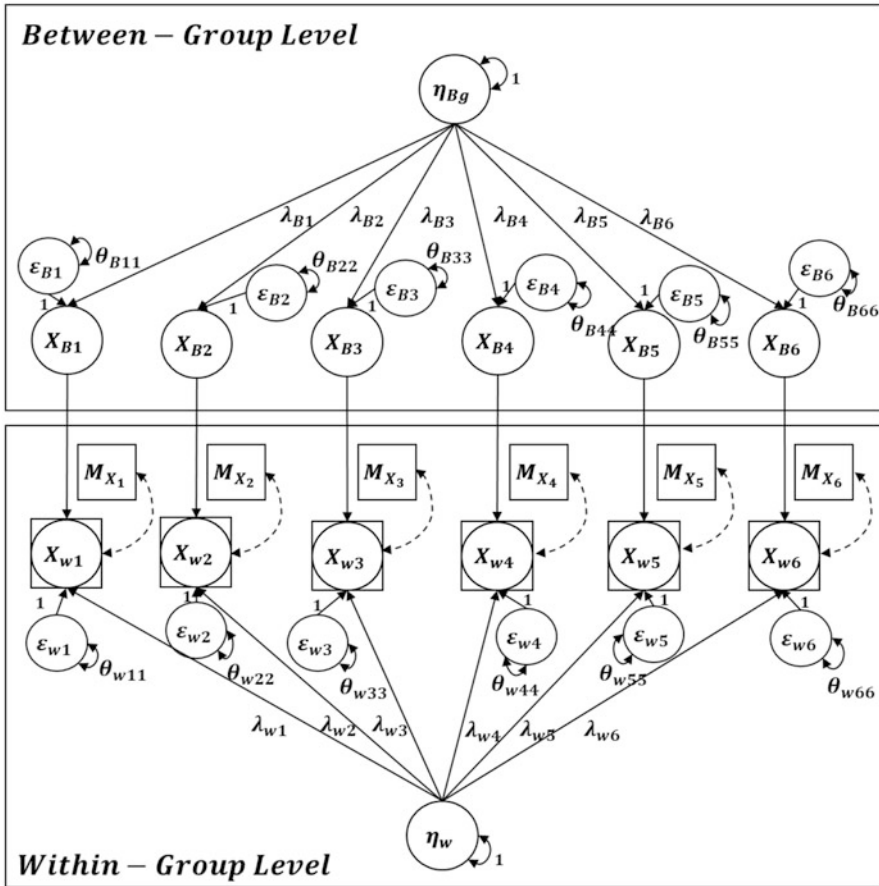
$Between - Group\ Level$

$\eta_{Bg}$ 1

$\lambda_{B1}$ $\lambda_{B2}$ $\lambda_{B3}$ $\lambda_{B4}$ $\lambda_{B5}$ $\lambda_{B6}$

$\varepsilon_{B1}$ $\theta_{B11}$ 1
$\varepsilon_{B2}$ $\theta_{B22}$ 1
$\varepsilon_{B3}$ $\theta_{B33}$ 1
$\varepsilon_{B4}$ $\theta_{B44}$ 1
$\varepsilon_{B5}$ $\theta_{B55}$ 1
$\varepsilon_{B6}$ $\theta_{B66}$ 1

$X_{B1}$ $X_{B2}$ $X_{B3}$ $X_{B4}$ $X_{B5}$ $X_{B6}$

$M_{X_1}$ $M_{X_2}$ $M_{X_3}$ $M_{X_4}$ $M_{X_5}$ $M_{X_6}$

$X_{w1}$ $X_{w2}$ $X_{w3}$ $X_{w4}$ $X_{w5}$ $X_{w6}$

1 $\varepsilon_{w1}$ $\theta_{w11}$
1 $\varepsilon_{w2}$ $\theta_{w22}$
1 $\varepsilon_{w3}$ $\theta_{w33}$
1 $\varepsilon_{w4}$ $\theta_{w44}$
1 $\varepsilon_{w5}$ $\theta_{w55}$
1 $\varepsilon_{w6}$ $\theta_{w66}$

$\lambda_{w1}$ $\lambda_{w2}$ $\lambda_{w3}$ $\lambda_{w4}$ $\lambda_{w5}$ $\lambda_{w6}$

$\eta_{w}$ 1

$Within - Group\ Level$